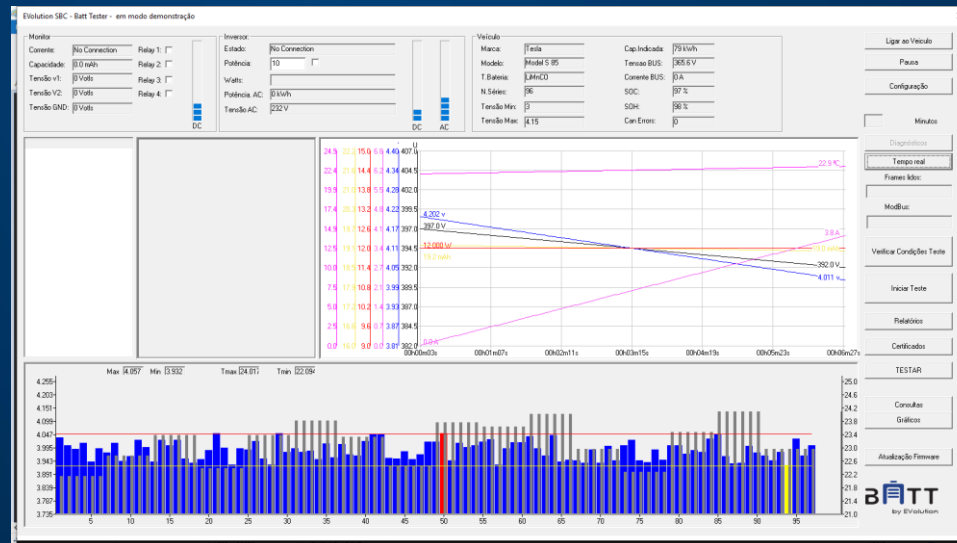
EVolution SBC - Batt Tester - em modo demonstração

Monitor
Corrente: No Connection
Capacidade: 0.0 mAh
Tensão V1: 0 Volts
Tensão V2: 0 Volts
Tensão GND: 0 Volts
Relay 1:
Relay 2:
Relay 3:
Relay 4:
DC

Inversor
Estado: No Connection
Potência: 10
Watts:
Potência. AC: 0 kWh
Tensão AC: 232 V
DC
AC

Veículo
Marca: Tesla
Modelo: Model S 85
T.Bateria: LiMnCO
N.Séries: 96
Tensão Min: 3
Tensão Max: 4.15
Cap.Indicada: 79 kWh
Tensao BUS: 365.6 V
Corrente BUS: 0 A
SOC: 97 %
SOH: 98 %
Can Errors: 0

Ligar ao Veiculo
Pausa
Configuração
Minutos
Diagnósticos
Tempo real
Frames lidos:
ModBus:
Verificar Condições Teste
Iniciar Teste
Relatórios
Certificados
TESTAR
Consultas
Gráficos
Atualização Firmware
BATT by EVolution

24.9 22.5 15.6 6.9 4.40 407.0
22.4 21.6 14.4 6.2 4.34 404.5
19.9 21.0 13.8 5.5 4.28 402.0
17.4 20.1 13.2 4.8 4.22 399.5
14.9 19.2 12.6 4.1 4.17 397.0
12.5 18.3 12.0 3.4 4.11 394.5
10.0 18.0 11.4 2.7 4.05 392.0
7.5 17.1 10.8 2.1 3.99 389.5
5.0 17.0 10.2 1.4 3.93 387.0
2.5 16.6 9.6 0.7 3.87 384.5
0.0 15.7 9.0 0.0 3.81 382.0
U
4.202 v
397.0 V
12.000 W
19.2 mAh
22.9 °C
3.8 A
392.0 V
4.011 v
0.0 A
00h00m03s 00h01m07s 00h02m11s 00h03m15s 00h04m19s 00h05m23s 00h06m27s

Max 4.057 Min 3.932 Tmax 24.01 Tmin 22.09
4.255 4.203 4.151 4.099 4.047 3.995 3.943 3.891 3.839 3.787 3.735
5 10 15 20 25 30 35 40 45 50 55 60 65 70 75 80 85 90 95
25.0 24.6 24.2 23.8 23.4 23.0 22.6 22.2 21.8 21.4 21.0